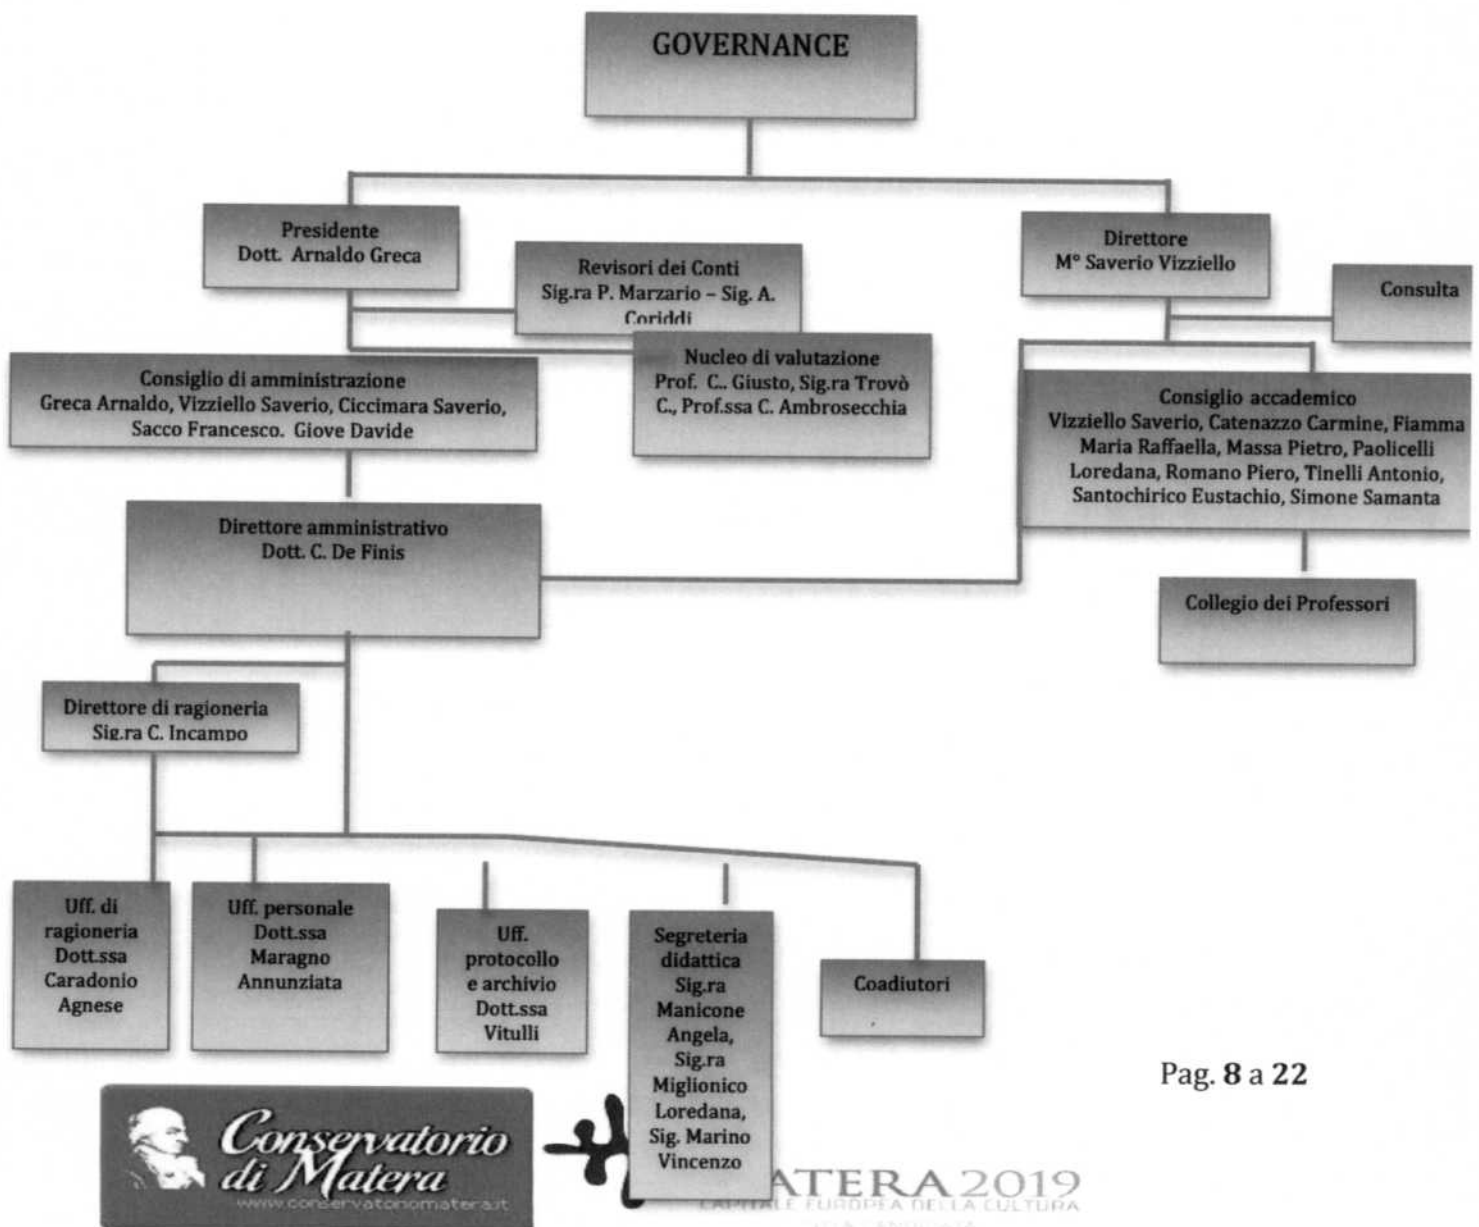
GOVERNANCE

Presidente
Dott. Arnaldo Greca

Revisori dei Conti
Sig.ra P. Marzario – Sig. A. Coriddi

Direttore
M° Saverio Vizziello

Consulta

Consiglio di amministrazione
Greca Arnaldo, Vizziello Saverio, Ciccimara Saverio, Sacco Francesco. Giove Davide

Nucleo di valutazione
Prof. C.. Giusto, Sig.ra Trovò C., Prof.ssa C. Ambrosecchia

Consiglio accademico
Vizziello Saverio, Catenazzo Carmine, Fiamma Maria Raffaella, Massa Pietro, Paolicelli Loredana, Romano Piero, Tinelli Antonio, Santochirico Eustachio, Simone Samanta

Direttore amministrativo
Dott. C. De Finis

Collegio dei Professori

Direttore di ragioneria
Sig.ra C. Incampo

Uff. di ragioneria Dott.ssa Caradonio Agnese

Uff. personale Dott.ssa Maragno Annunziata

Uff. protocollo e archivio Dott.ssa Vitulli

Segreteria didattica Sig.ra Manicone Angela, Sig.ra Miglionico Loredana, Sig. Marino Vincenzo

Coadiutori

Pag. **8** a **22**

Conservatorio di Matera
www.conservatoriomatera.it

MATERA 2019
CAPITALE EUROPEA DELLA CULTURA